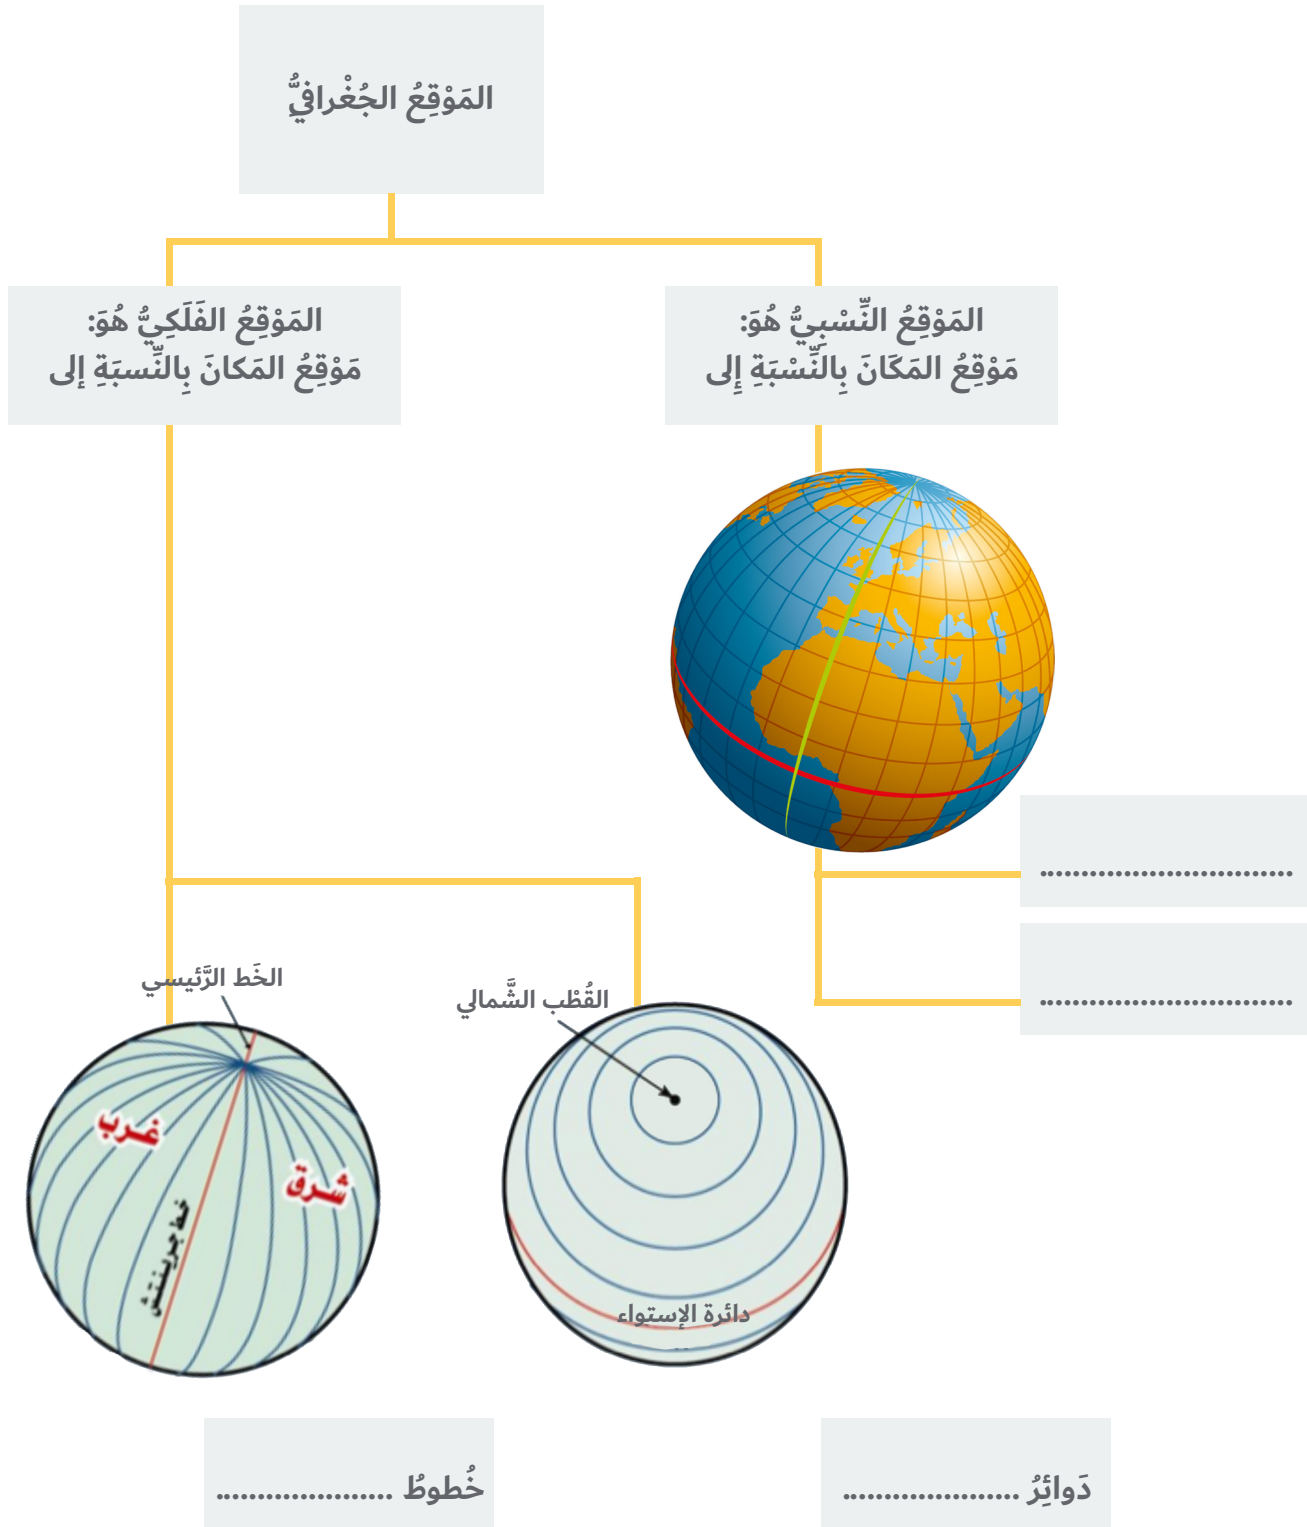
المَوْقِعُ الجُغْرافِيُّ

المَوْقِعُ النِّسْبِيُّ هُوَ: مَوْقِعُ المَكانَ بِالنِّسْبَةِ إلى

المَوْقِعُ الفَلَكِيُّ هُوَ: مَوْقِعُ المَكانَ بِالنِّسْبَةِ إلى

............................

............................

الخَط الرَّئيسي

غرب

شرق

خط جرينتش

القُطْب الشَّمالي

دائرة الإستواء

دَوائِرُ .....................

خُطوطُ .....................